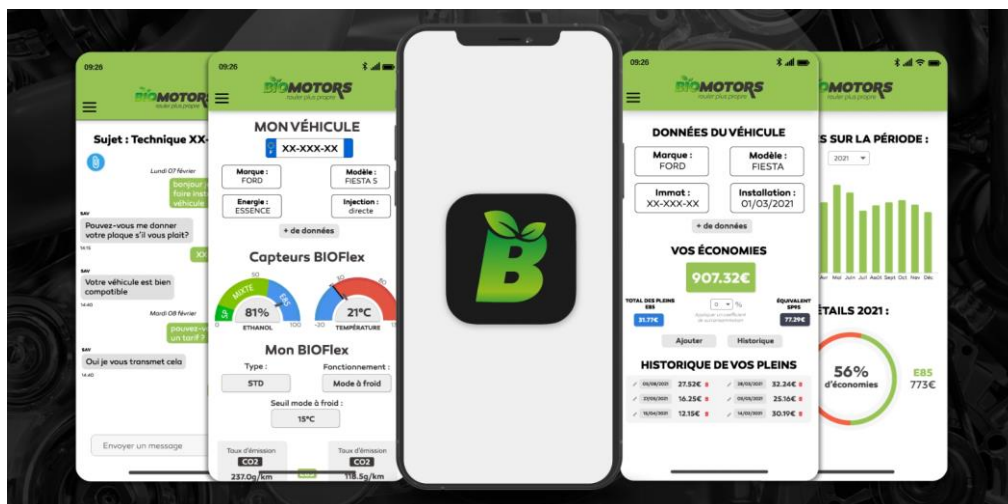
09:26

BIOMOTORS
rouler plus propre

Sujet : Technique XX-

Lundi 07 février

bonjour j'ai faire insta véhicule

SAV
Pouvez-vous me donner votre plaque s'il vous plaît?
14:15

XX

SAV
Votre véhicule est bien compatible
14:40

Mardi 08 février

pouvez-v un tarif ?

SAV
Oui je vous transmet cela
14:40

Envoyer un message

09:26

BIOMOTORS
rouler plus propre

MON VÉHICULE

XX-XXX-XX

Marque :
FORD

Modèle :
FIESTA 5

Energie :
ESSENCE

Injection :
directe

+ de données

Capteurs BIOFlex

SP MIXTE E85
0 50 100
81%
ETHANOL

-30 21°C
TEMPÉRATURE

Mon BIOFlex

Type :
STD

Fonctionnement :
Mode à froid

Seuil mode à froid :
15°C

Taux d'émission
CO2
237.0g/km

Taux d'émission
CO2
118.5g/km

B

09:26

BIOMOTORS
rouler plus propre

DONNÉES DU VÉHICULE

Marque :
FORD

Modèle :
FIESTA

Immat :
XX-XXX-XX

Installation :
01/03/2021

+ de données

VOS ÉCONOMIES

907.32€

TOTAL DES PLEINS E85
31.77€

0 %

ÉQUIVALENT SP95
77.29€

Ajouter

Historique

HISTORIQUE DE VOS PLEINS

27.52€
32.24€
16.25€
25.16€
12.15€
30.19€

BIOMOTORS

S SUR LA PÉRIODE :

2021

Avr Mai Juin Juil Août Sept Oct Nov Déc

ÉTAILS 2021 :

56%
d'économies

E85
773€